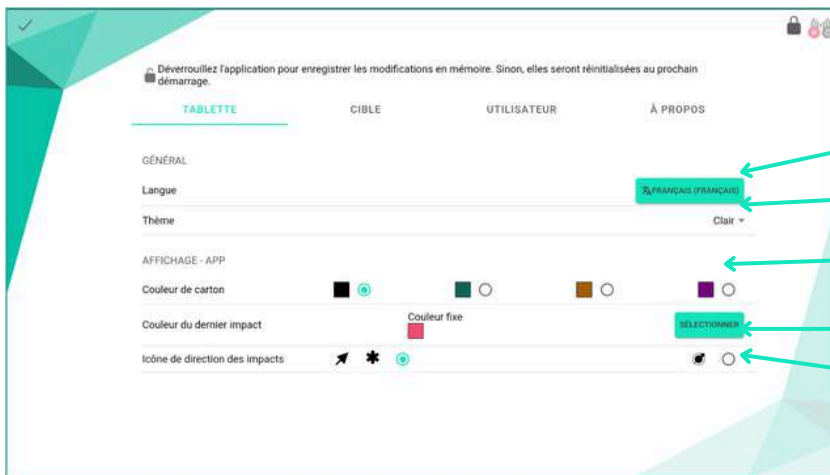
Déverrouillez l'application pour enregistrer les modifications en mémoire. Sinon, elles seront réinitialisées au prochain démarrage.

TABLETTE

CIBLE

UTILISATEUR

À PROPOS

GÉNÉRAL

Langue

FRANÇAIS (FRANÇAIS)

Thème

Clair

AFFICHAGE - APP

Couleur de carton

Couleur du dernier impact

Couleur fixe

SÉLECTIONNER

Icône de direction des impacts